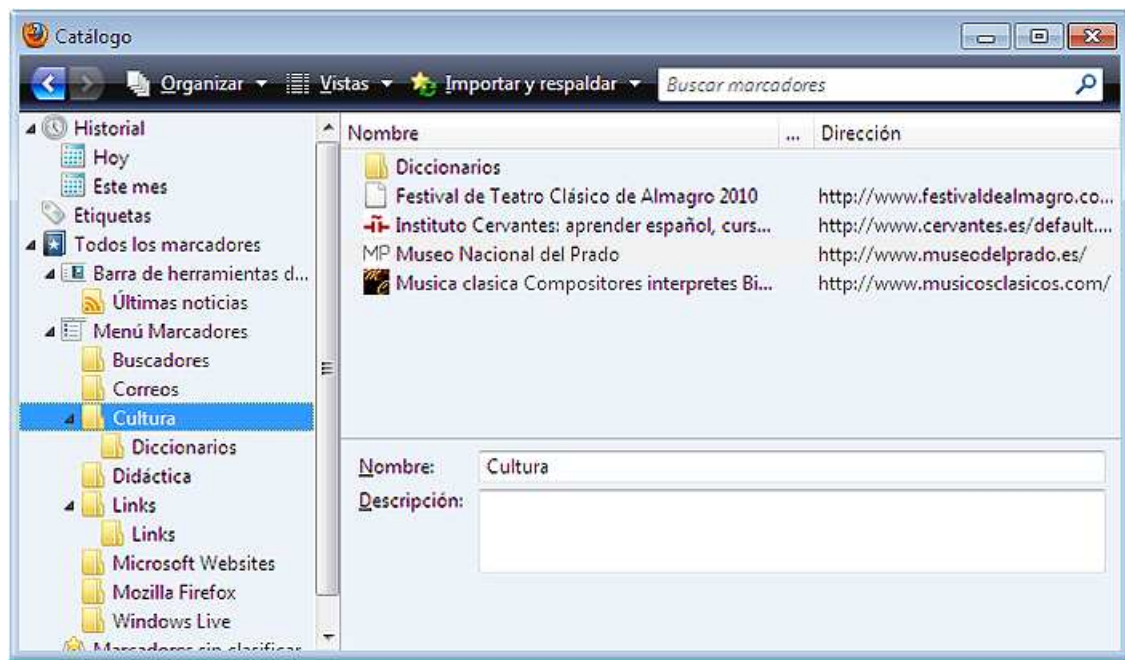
Catálogo

Organizar ▾ Vistas ▾ Importar y respaldar ▾ Buscar marcadores

Historial
Hoy
Este mes
Etiquetas
Todos los marcadores
Barra de herramientas d...
Últimas noticias
Menú Marcadores
Buscadores
Correos
Cultura
Diccionarios
Didáctica
Links
Links
Microsoft Websites
Mozilla Firefox
Windows Live
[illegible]

| Nombre | ... | Dirección |
|---|---|---|
| Diccionarios | | |
| Festival de Teatro Clásico de Almagro 2010 | | http://www.festivaldealmagro.co... |
| Instituto Cervantes: aprender español, curs... | | http://www.cervantes.es/default.... |
| MP Museo Nacional del Prado | | http://www.museodelprado.es/ |
| Musica clasica Compositores interpretes Bi... | | http://www.musicosclasicos.com/ |

Nombre: Cultura
Descripción: